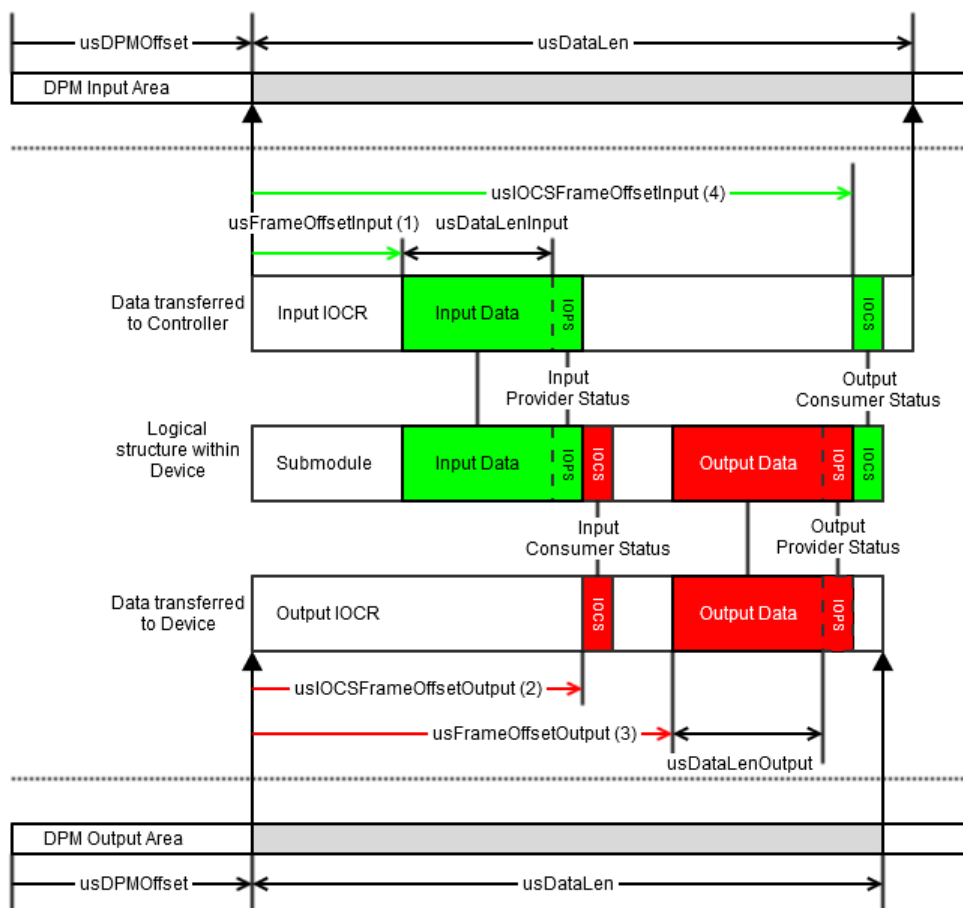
usDPMOffset
usDataLen
DPM Input Area

usIOCSFrameOffsetInput (4)
usFrameOffsetInput (1)
usDataLenInput

Data transferred to Controller
Input IOCR
Input Data
IOPS
IOCS

Input Provider Status
Output Consumer Status

Logical structure within Device
Submodule
Input Data
IOPS
IOCS
Output Data
IOPS
IOCS

Input Consumer Status
Output Provider Status

Data transferred to Device
Output IOCR
IOCS
Output Data
IOPS

usIOCSFrameOffsetOutput (2)
usFrameOffsetOutput (3)
usDataLenOutput

DPM Output Area
usDPMOffset
usDataLen